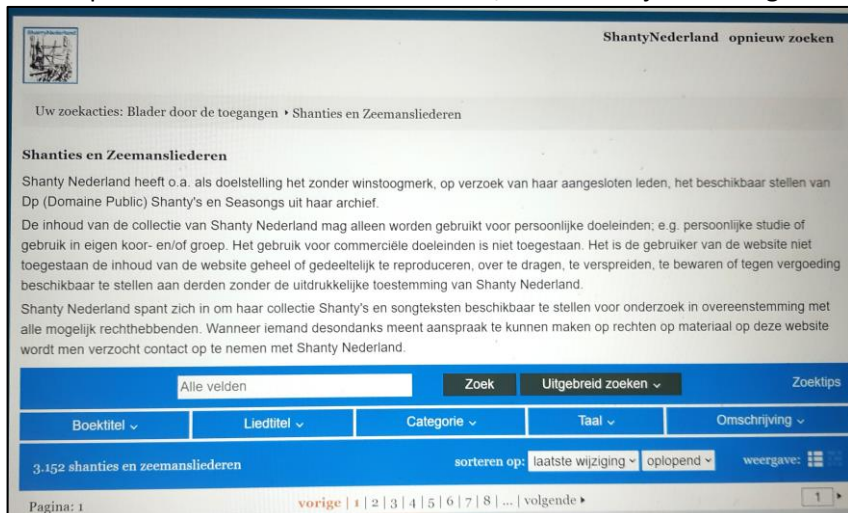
ShantyNederland

ShantyNederland opnieuw zoeken

Uw zoekacties: Blader door de toegangen › Shanties en Zeemansliederen

Shanties en Zeemansliederen

Shanty Nederland heeft o.a. als doelstelling het zonder winstoogmerk, op verzoek van haar aangesloten leden, het beschikbaar stellen van Dp (Domaine Public) Shanty's en Seasongs uit haar archief.

De inhoud van de collectie van Shanty Nederland mag alleen worden gebruikt voor persoonlijke doeleinden; e.g. persoonlijke studie of gebruik in eigen koor- en/of groep. Het gebruik voor commerciële doeleinden is niet toegestaan. Het is de gebruiker van de website niet toegestaan de inhoud van de website geheel of gedeeltelijk te reproduceren, over te dragen, te verspreiden, te bewaren of tegen vergoeding beschikbaar te stellen aan derden zonder de uitdrukkelijke toestemming van Shanty Nederland.

Shanty Nederland spant zich in om haar collectie Shanty's en songteksten beschikbaar te stellen voor onderzoek in overeenstemming met alle mogelijk rechthebbenden. Wanneer iemand desondanks meent aanspraak te kunnen maken op rechten op materiaal op deze website wordt men verzocht contact op te nemen met Shanty Nederland.

Alle velden | Zoek | Uitgebreid zoeken ⌄ | Zoektips

Boektitel ⌄ | Liedtitel ⌄ | Categorie ⌄ | Taal ⌄ | Omschrijving ⌄

3.152 shanties en zeemansliederen

sorteren op: laatste wijziging ⌄ oplopend ⌄

weergave:

Pagina: 1

vorige | 1 | 2 | 3 | 4 | 5 | 6 | 7 | 8 | ... | volgende ▸

1 ▸